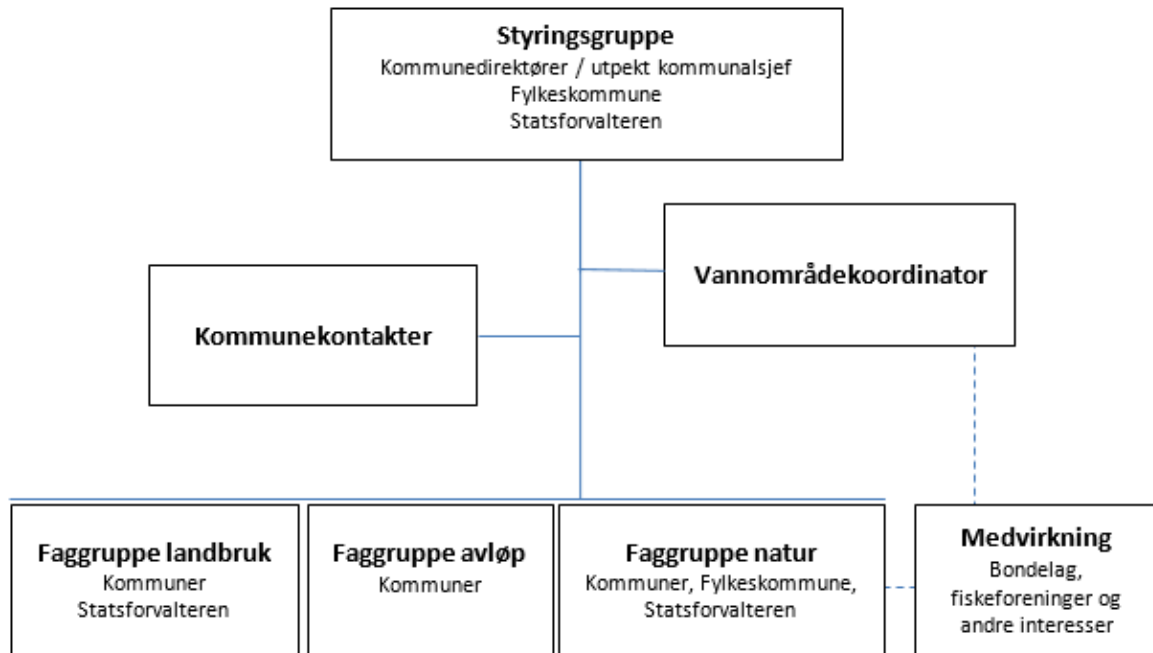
Styringsgruppe
Kommunedirektører / utpekt kommunalsjef
Fylkeskommune
Statsforvalteren

Vannområdekoordinator

Kommunekontakter

Faggruppe landbruk
Kommuner
Statsforvalteren

Faggruppe avløp
Kommuner

Faggruppe natur
Kommuner, Fylkeskommune, Statsforvalteren

Medvirkning
Bondelag, fiskeforeninger og andre interesser